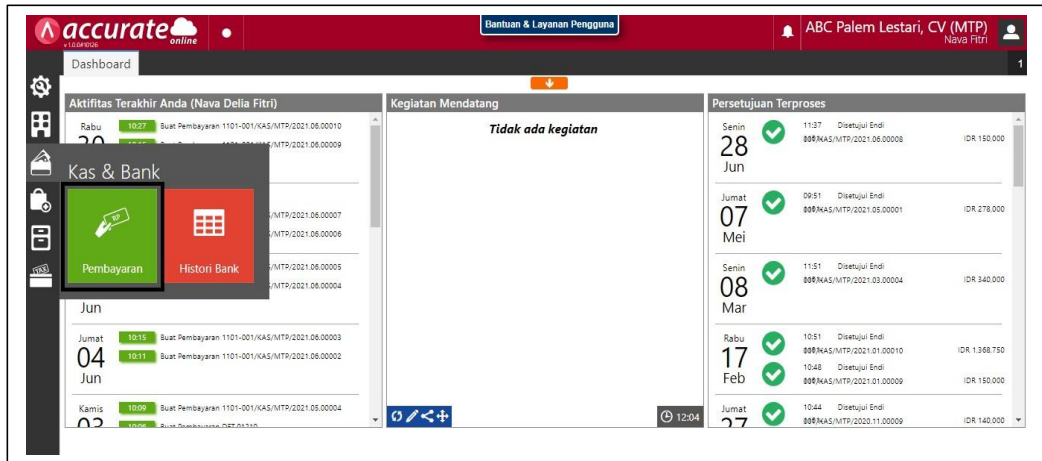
accurate online
v1.0.0#10126

Bantuan & Layanan Pengguna

ABC Palem Lestari, CV (MTP)
Nava Fitri

Dashboard

1

Aktifitas Terakhir Anda (Nava Delia Fitri)

Rabu
10:27 Buat Pembayaran 1101-001/KAS/MTP/2021.06.00010
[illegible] /MTP/2021.06.00009

Kas & Bank

/MTP/2021.06.00007
/MTP/2021.06.00006

Pembayaran

Histori Bank

/MTP/2021.06.00005
/MTP/2021.06.00004

Jun

Jumat
04
Jun
10:15 Buat Pembayaran 1101-001/KAS/MTP/2021.06.00003
10:11 Buat Pembayaran 1101-001/KAS/MTP/2021.06.00002

Kamis
10:09 Buat Pembayaran 1101-001/KAS/MTP/2021.05.00004
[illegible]

Kegiatan Mendatang

Tidak ada kegiatan

12:04

Persetujuan Terproses

Senin
28
Jun
11:37 Disetujui Endi
00$/KAS/MTP/2021.06.00008
IDR 150,000

Jumat
07
Mei
09:51 Disetujui Endi
00$/KAS/MTP/2021.05.00001
IDR 278,000

Senin
08
Mar
11:51 Disetujui Endi
00$/KAS/MTP/2021.03.00004
IDR 340,000

Rabu
17
Feb
10:51 Disetujui Endi
00$/KAS/MTP/2021.01.00010
IDR 1.368,750
10:48 Disetujui Endi
00$/KAS/MTP/2021.01.00009
IDR 150,000

Jumat
10:44 Disetujui Endi
00$/KAS/MTP/2020.11.00009
IDR 140,000